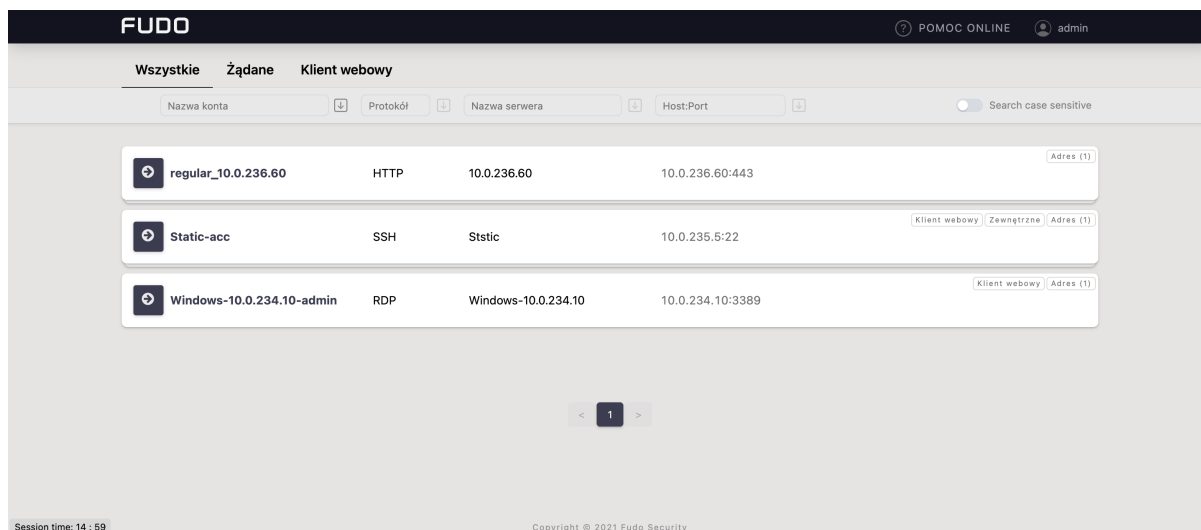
FUDO

POMOC ONLINE admin

Wszystkie Żądane Klient webowy

Nazwa konta Protokół Nazwa serwera Host:Port Search case sensitive

| | | | | |
|---|---|---|---|---|
| regular_10.0.236.60 | HTTP | 10.0.236.60 | 10.0.236.60:443 | Adres (1) |
| Static-acc | SSH | Ststic | 10.0.235.5:22 | Klient webowy Zewnętrzne Adres (1) |
| Windows-10.0.234.10-admin | RDP | Windows-10.0.234.10 | 10.0.234.10:3389 | Klient webowy Adres (1) |

< 1 >

Session time: 14 : 59

Copyright © 2021 Fudo Security